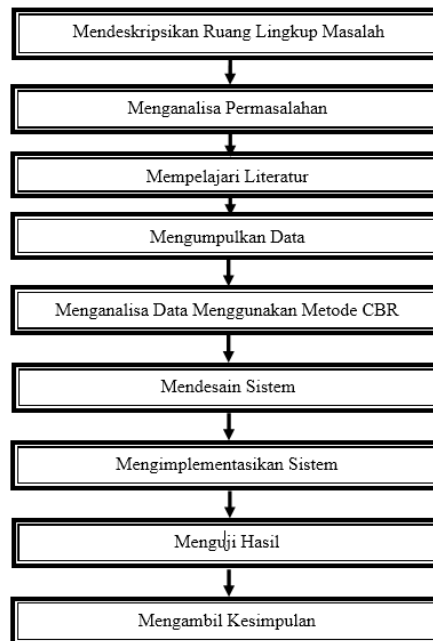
Mendeskripsikan Ruang Lingkup Masalah

Menganalisa Permasalahan

Mempelajari Literatur

Mengumpulkan Data

Menganalisa Data Menggunakan Metode CBR

Mendesain Sistem

Mengimplementasikan Sistem

Menguji Hasil

Mengambil Kesimpulan